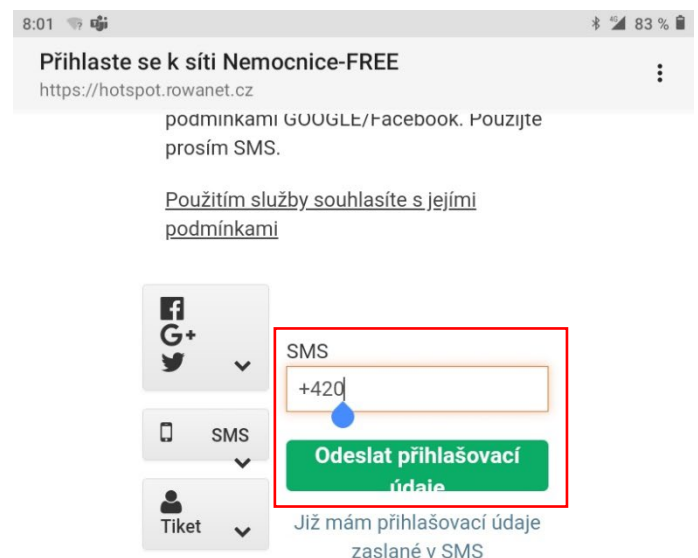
8:01

83 %

Přihlaste se k síti Nemocnice-FREE

https://hotspot.rowanet.cz

podmínkami GOOGLE/Facebook. Použijte prosím SMS.

Použitím služby souhlasíte s jejími podmínkami

G+

SMS

+420

SMS

Odeslat přihlašovací údaje

Tiket

Již mám přihlašovací údaje zaslané v SMS